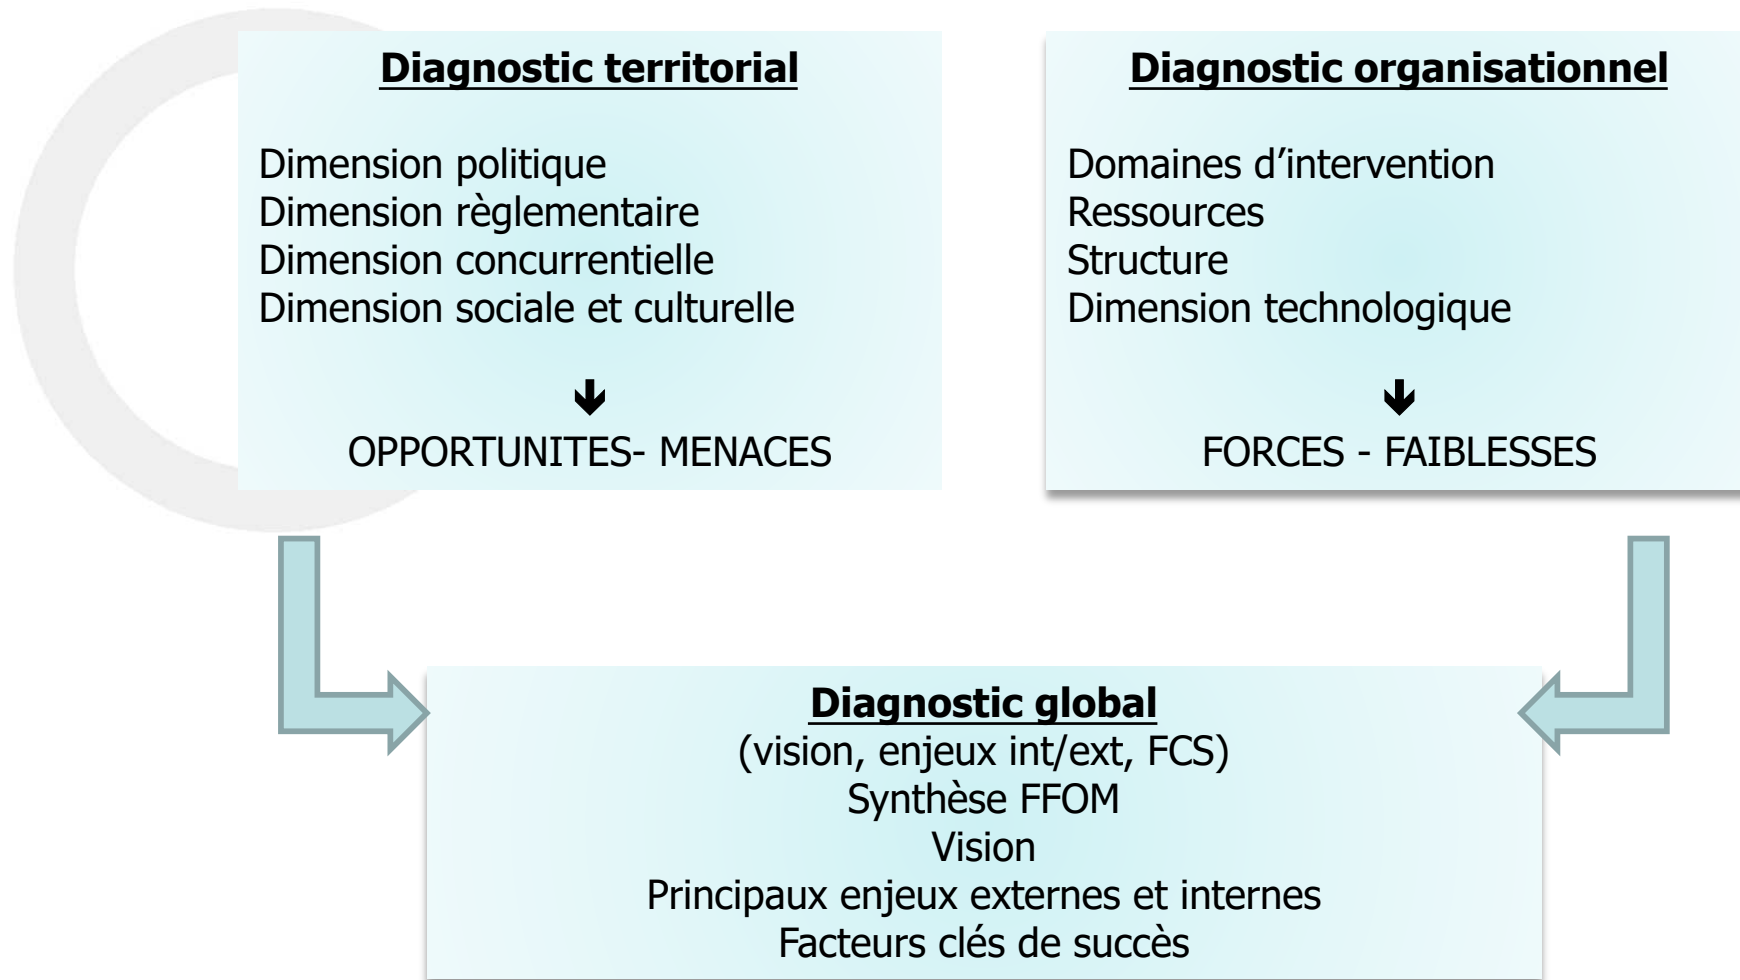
Diagnostic territorial

Dimension politique
Dimension règlementaire
Dimension concurrentielle
Dimension sociale et culturelle

OPPORTUNITES- MENACES

Diagnostic organisationnel

Domaines d’intervention
Ressources
Structure
Dimension technologique

FORCES - FAIBLESSES

Diagnostic global
(vision, enjeux int/ext, FCS)
Synthèse FFOM
Vision
Principaux enjeux externes et internes
Facteurs clés de succès